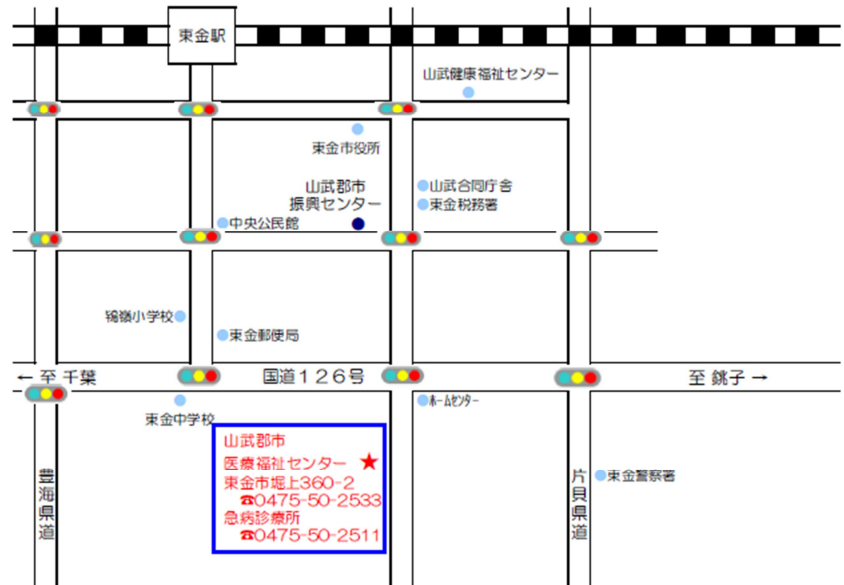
東金駅

山武健康福祉センター

東金市役所

山武郡市
振興センター

山武合同庁舎
東金税務署

中央公民館

鴇嶺小学校

東金郵便局

← 至 千葉

国道１２６号

至 銚子 →

ホームセンター

東金中学校

山武郡市
医療福祉センター ★
東金市堀上360-2
☎0475-50-2533
急病診療所
☎0475-50-2511

豊海県道

片貝県道

東金警察署